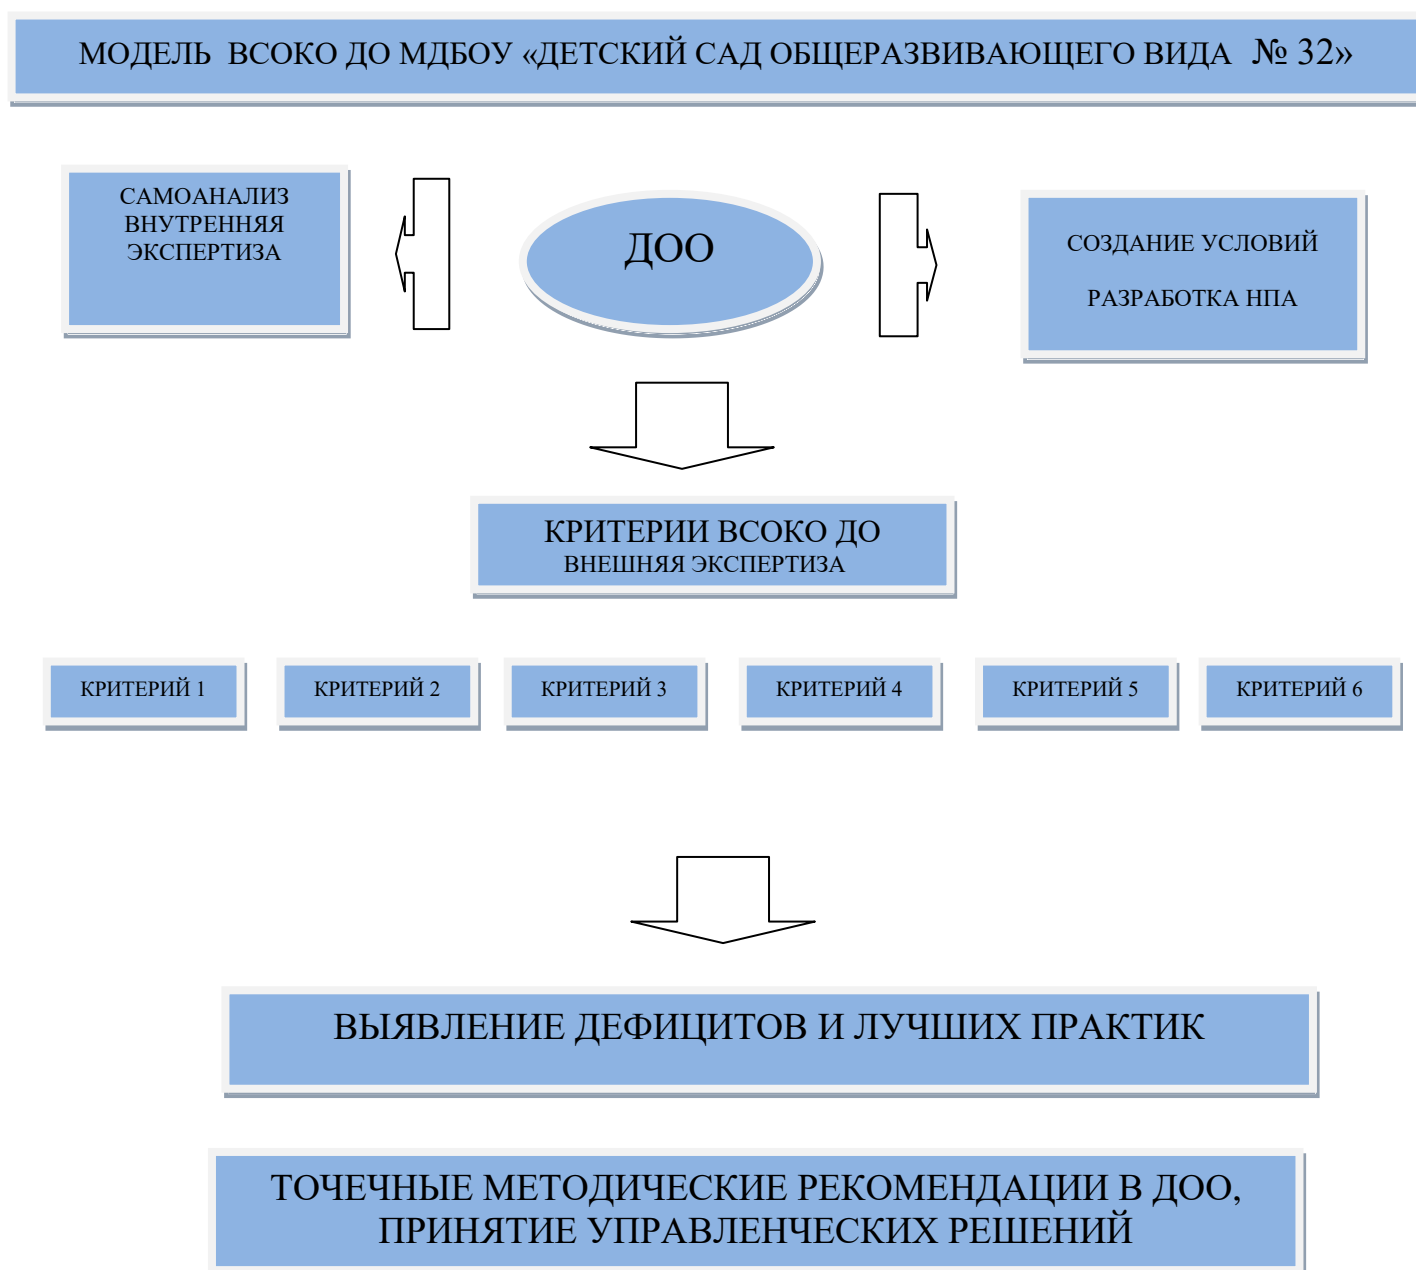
МОДЕЛЬ ВСОКО ДО МДБОУ «ДЕТСКИЙ САД ОБЩЕРАЗВИВАЮЩЕГО ВИДА № 32»

САМОАНАЛИЗ ВНУТРЕННЯЯ ЭКСПЕРТИЗА

ДОО

СОЗДАНИЕ УСЛОВИЙ

РАЗРАБОТКА НПА

КРИТЕРИИ ВСОКО ДО
ВНЕШНЯЯ ЭКСПЕРТИЗА

КРИТЕРИЙ 1

КРИТЕРИЙ 2

КРИТЕРИЙ 3

КРИТЕРИЙ 4

КРИТЕРИЙ 5

КРИТЕРИЙ 6

ВЫЯВЛЕНИЕ ДЕФИЦИТОВ И ЛУЧШИХ ПРАКТИК

ТОЧЕЧНЫЕ МЕТОДИЧЕСКИЕ РЕКОМЕНДАЦИИ В ДОО, ПРИНЯТИЕ УПРАВЛЕНЧЕСКИХ РЕШЕНИЙ